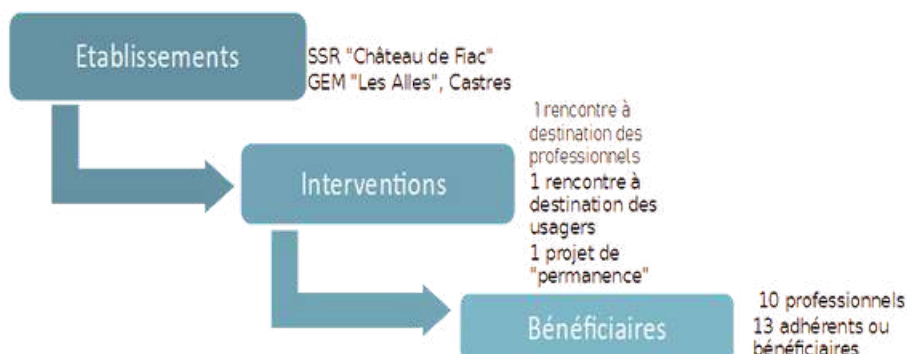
Etablissements

SSR "Château de Fiac"
GEM "Les Alles", Castres

Interventions

1 rencontre à destination des professionnels
1 rencontre à destination des usagers
1 projet de "permanence"

Bénéficiaires

10 professionnels
13 adhérents ou bénéficiaires